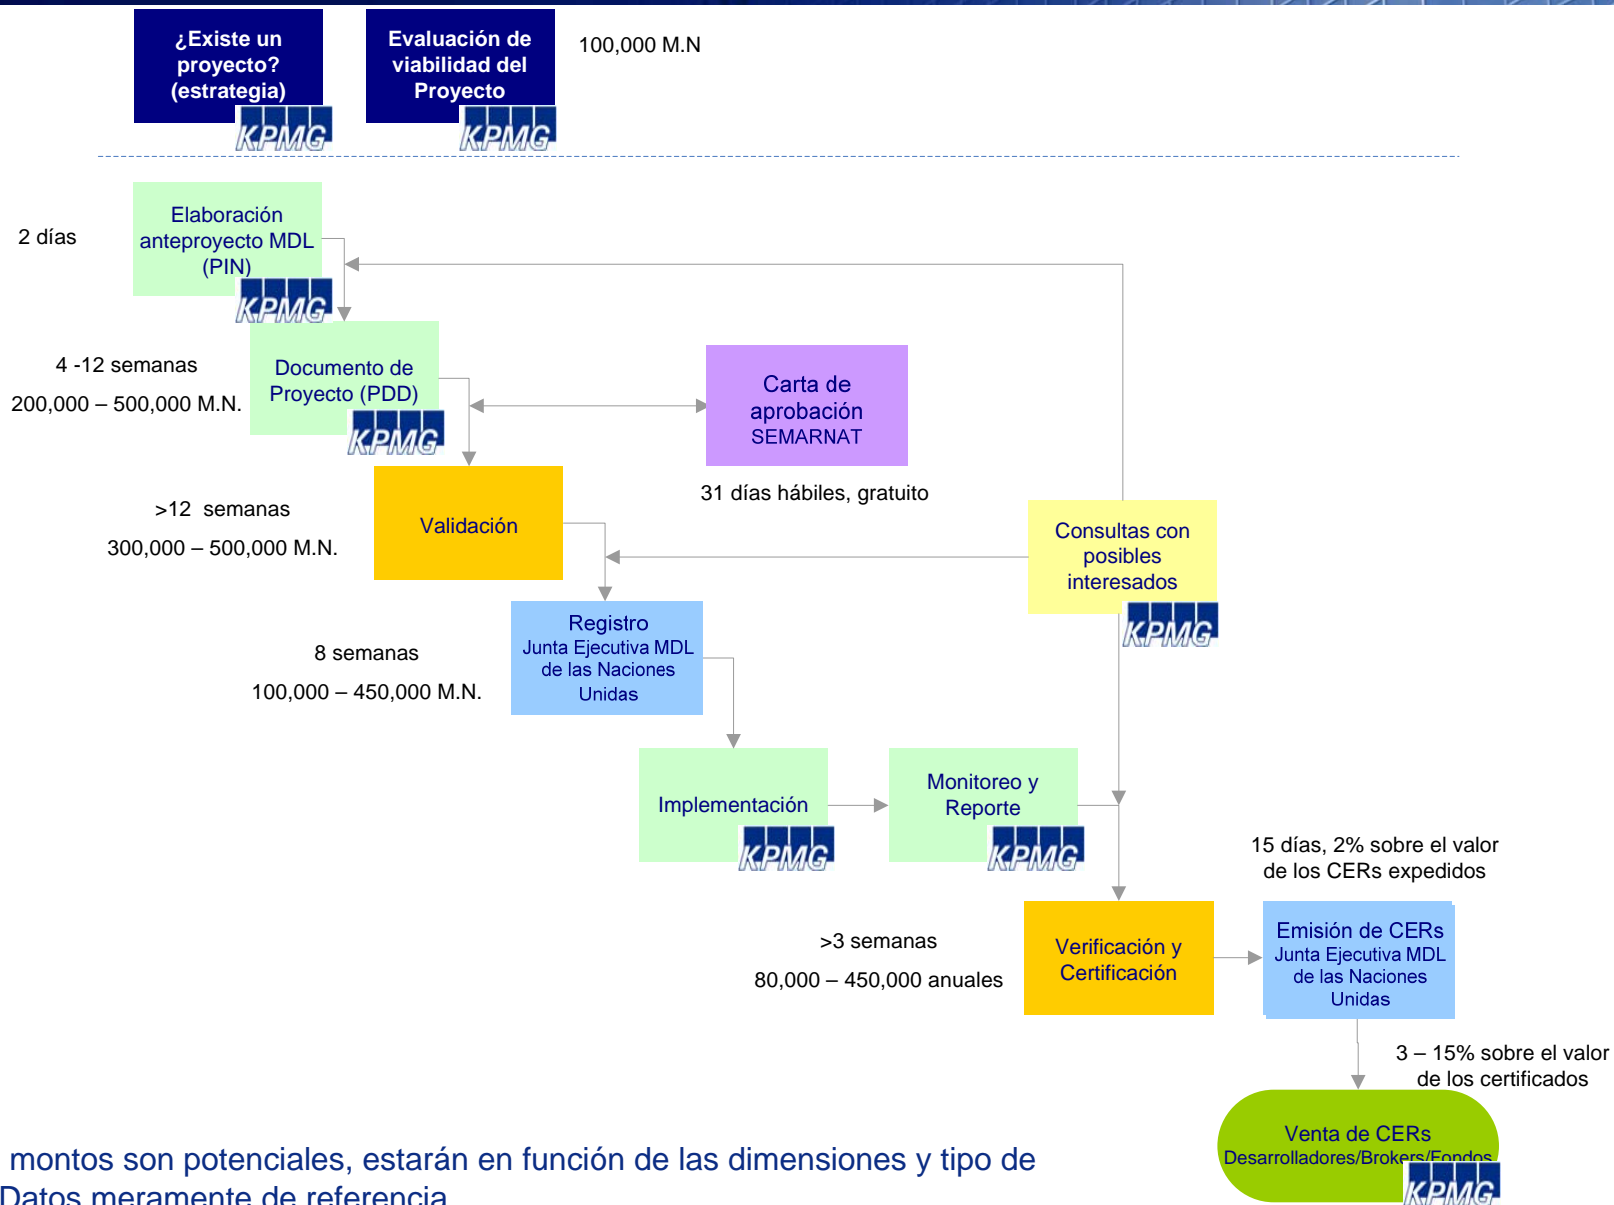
¿Existe un proyecto? (estrategia)

KPMG

Evaluación de viabilidad del Proyecto

KPMG

100,000 M.N

2 días

Elaboración anteproyecto MDL (PIN)

KPMG

4 -12 semanas

200,000 – 500,000 M.N.

Documento de Proyecto (PDD)

KPMG

Carta de aprobación SEMARNAT

31 días hábiles, gratuito

>12 semanas

300,000 – 500,000 M.N.

Validación

Consultas con posibles interesados

KPMG

Registro
Junta Ejecutiva MDL de las Naciones Unidas

8 semanas

100,000 – 450,000 M.N.

Implementación

KPMG

Monitoreo y Reporte

KPMG

15 días, 2% sobre el valor de los CERs expedidos

>3 semanas

80,000 – 450,000 anuales

Verificación y Certificación

Emisión de CERs
Junta Ejecutiva MDL de las Naciones Unidas

3 – 15% sobre el valor de los certificados

Venta de CERs
Desarrolladores/Brokers/Fondos

KPMG

montos son potenciales, estarán en función de las dimensiones y tipo de

Datos meramente de referencia